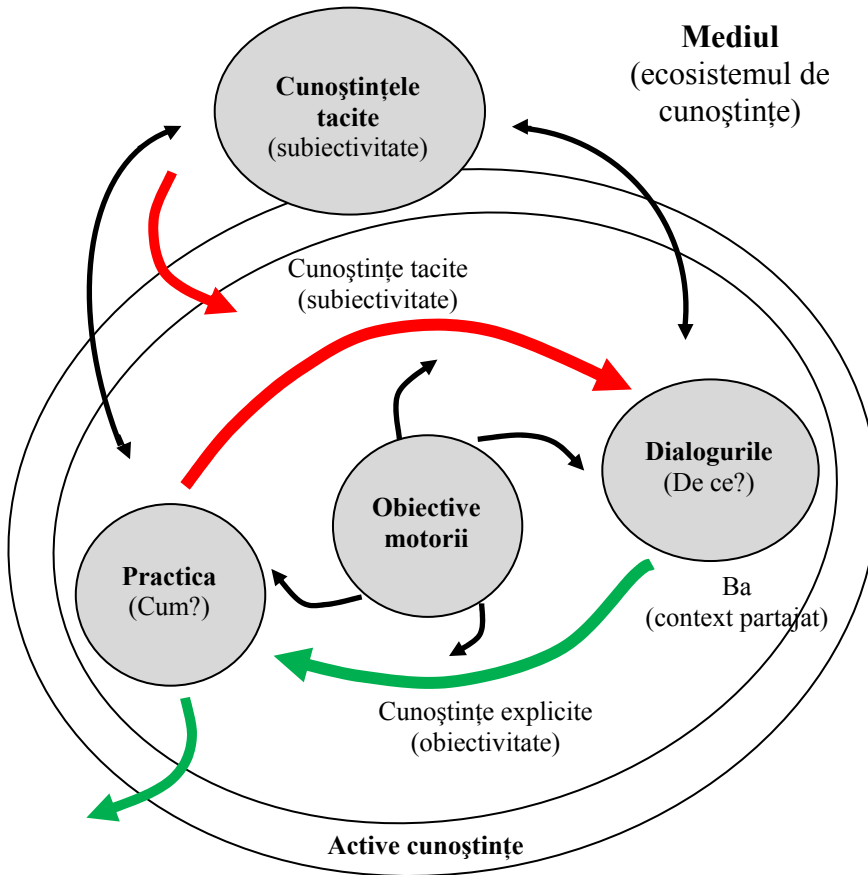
Mediul
(ecosistemul de cunoştinţe)

Cunoştinţele tacite
(subiectivitate)

Cunoştinţe tacite
(subiectivitate)

Dialogurile
(De ce?)

Obiective motorii

Practica
(Cum?)

Ba
(context partajat)

Cunoştinţe explicite
(obiectivitate)

Active cunoştinţe